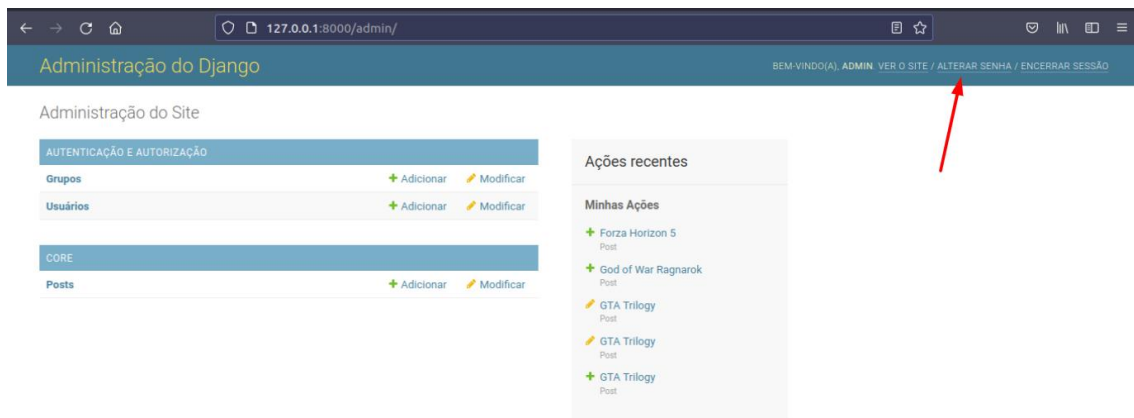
127.0.0.1:8000/admin/

Administração do Django

BEM-VINDO(A), ADMIN. VER O SITE / ALTERAR SENHA / ENCERRAR SESSÃO

Administração do Site

| AUTENTICAÇÃO E AUTORIZAÇÃO | | |
|---|---|---|
| Grupos | + Adicionar | Modificar |
| Usuários | + Adicionar | Modificar |

| CORE | | |
|---|---|---|
| Posts | + Adicionar | Modificar |

Ações recentes

Minhas Ações

+ Forza Horizon 5
Post

+ God of War Ragnarok
Post

GTA Trilogy
Post

GTA Trilogy
Post

+ GTA Trilogy
Post